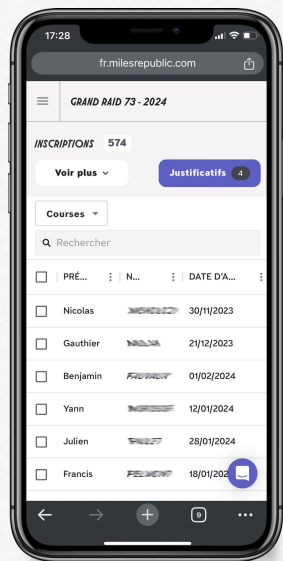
17:28

fr.milesrepublic.com

GRAND RAID 73 - 2024

INSCRIPTIONS 574

Voir plus

Justificatifs 4

Courses

Rechercher

| PRÉ... | N... | DATE D'A... |
|---|---|---|
| Nicolas | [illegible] | 30/11/2023 |
| Gauthier | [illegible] | 21/12/2023 |
| Benjamin | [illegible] | 01/02/2024 |
| Yann | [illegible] | 12/01/2024 |
| Julien | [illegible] | 28/01/2024 |
| Francis | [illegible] | 18/01/202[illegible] |

9